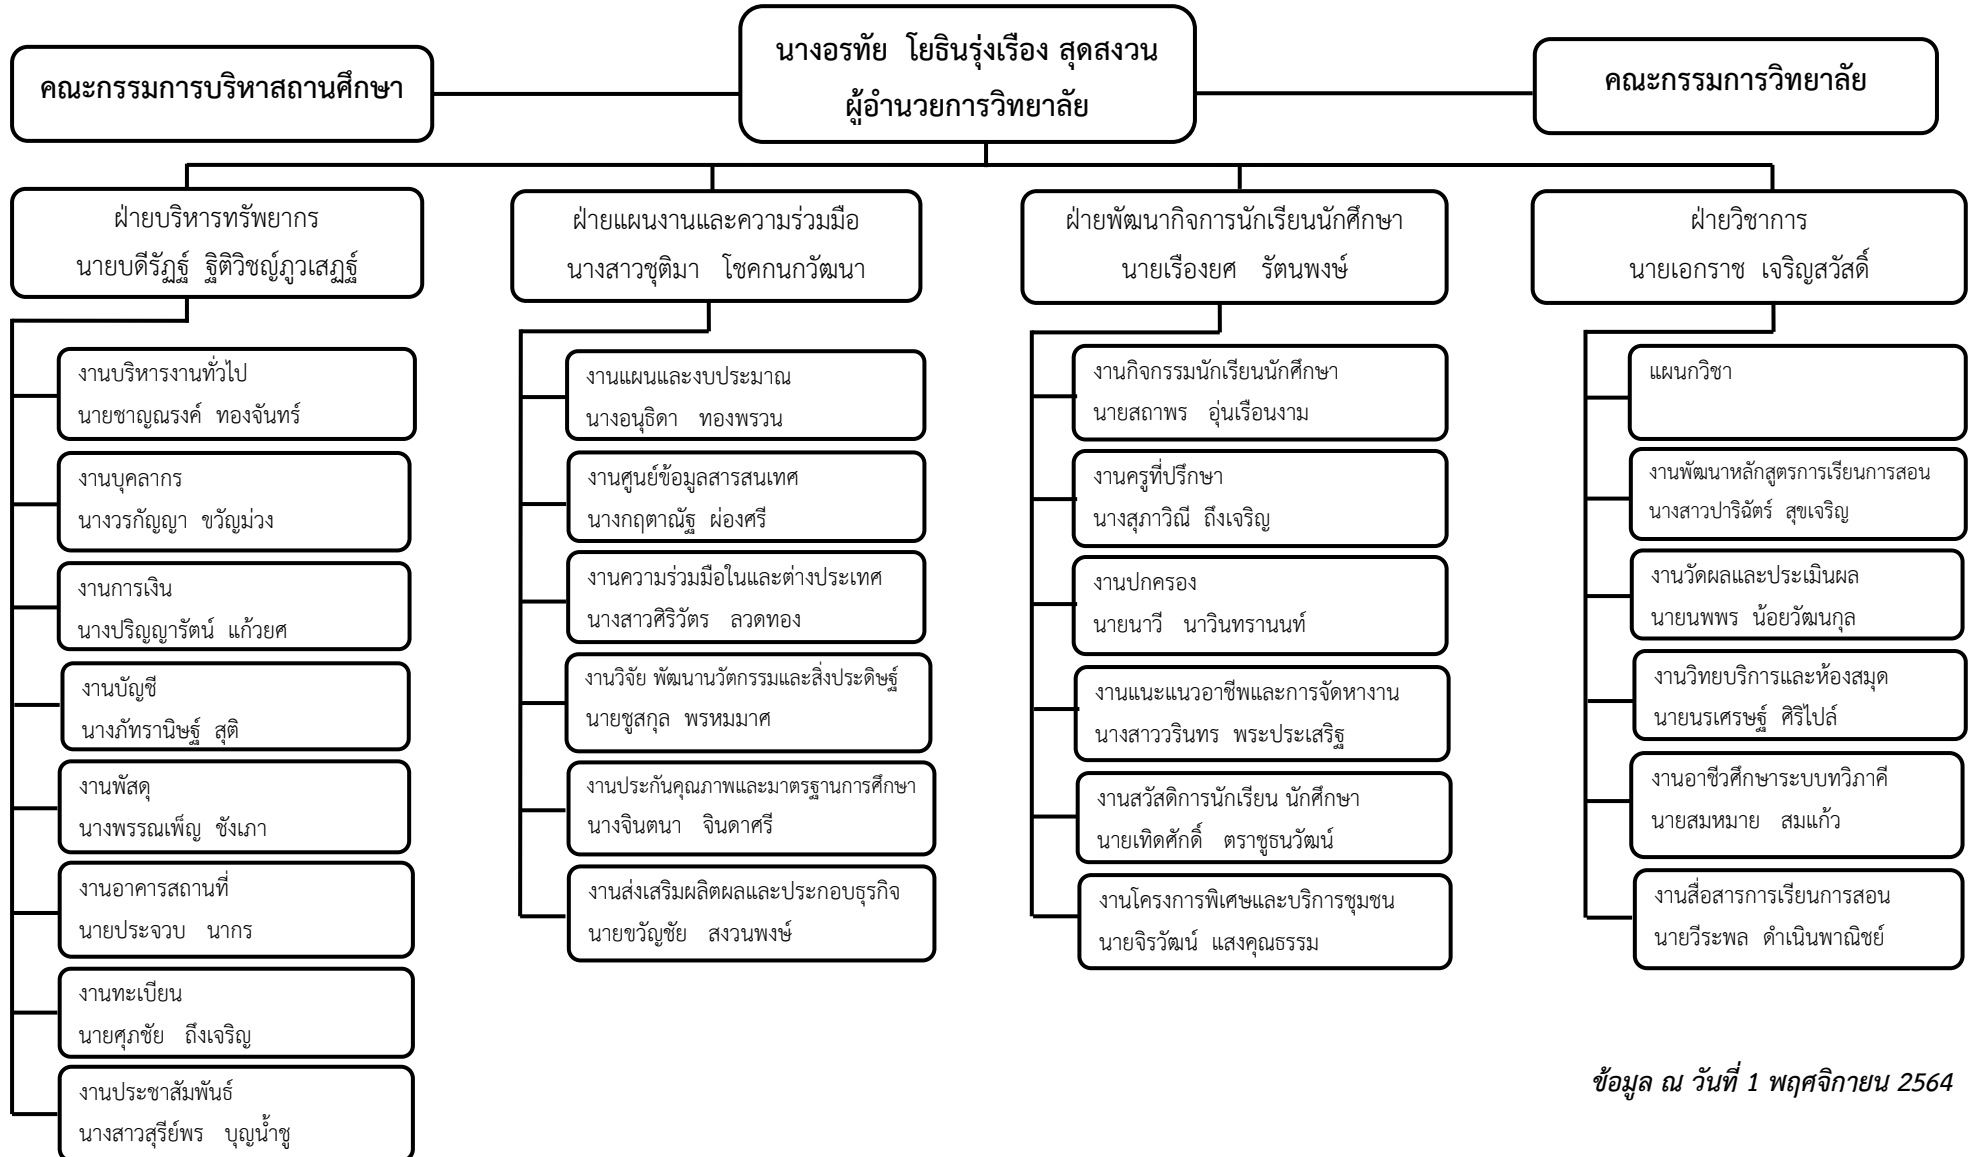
คณะกรรมการบริหาสถานศึกษา

นางอรทัย โยธินรุ่งเรือง สุดสงวน
ผู้อำนวยการวิทยาลัย

คณะกรรมการวิทยาลัย

ฝ่ายบริหารทรัพยากร
นายบดีรัฏฐ์ ฐิติวิชญ์ภูวเสฏฐ์

งานบริหารงานทั่วไป
นายชาญณรงค์ ทองจันทร์

งานบุคลากร
นางวรกัญญา ขวัญม่วง

งานการเงิน
นางปริญญารัตน์ แก้วยศ

งานบัญชี
นางภัทรานิษฐ์ สุติ

งานพัสดุ
นางพรรณเพ็ญ ชังเภา

งานอาคารสถานที่
นายประจวบ นากร

งานทะเบียน
นายศุภชัย ถึงเจริญ

งานประชาสัมพันธ์
นางสาวสุรีย์พร บุญน้ำชู

ฝ่ายแผนงานและความร่วมมือ
นางสาวชุติมา โชคกนกวัฒนา

งานแผนและงบประมาณ
นางอนุธิดา ทองพรวน

งานศูนย์ข้อมูลสารสนเทศ
นางกฤตาณัฐ ผ่องศรี

งานความร่วมมือในและต่างประเทศ
นางสาวศิริวัตร ลวดทอง

งานวิจัย พัฒนานวัตกรรมและสิ่งประดิษฐ์
นายชูสกุล พรหมมาศ

งานประกันคุณภาพและมาตรฐานการศึกษา
นางจินตนา จินดาศรี

งานส่งเสริมผลิตผลและประกอบธุรกิจ
นายขวัญชัย สงวนพงษ์

ฝ่ายพัฒนากิจการนักเรียนนักศึกษา
นายเรืองยศ รัตนพงษ์

งานกิจกรรมนักเรียนนักศึกษา
นายสถาพร อุ่นเรือนงาม

งานครูที่ปรึกษา
นางสุภาวิณี ถึงเจริญ

งานปกครอง
นายนาวี นาวินทรานนท์

งานแนะแนวอาชีพและการจัดหางาน
นางสาววรินทร พระประเสริฐ

งานสวัสดิการนักเรียน นักศึกษา
นายเทิดศักดิ์ ตราชูธนวัฒน์

งานโครงการพิเศษและบริการชุมชน
นายจิรวัฒน์ แสงคุณธรรม

ฝ่ายวิชาการ
นายเอกราช เจริญสวัสดิ์

แผนกวิชา

งานพัฒนาหลักสูตรการเรียนการสอน
นางสาวปาริฉัตร์ สุขเจริญ

งานวัดผลและประเมินผล
นายนพพร น้อยวัฒนกุล

งานวิทยบริการและห้องสมุด
นายนรเศรษฐ์ ศิริไปล์

งานอาชีวศึกษาระบบทวิภาคี
นายสมหมาย สมแก้ว

งานสื่อสารการเรียนการสอน
นายวีระพล ดำเนินพาณิชย์

ข้อมูล ณ วันที่ 1 พฤศจิกายน 2564